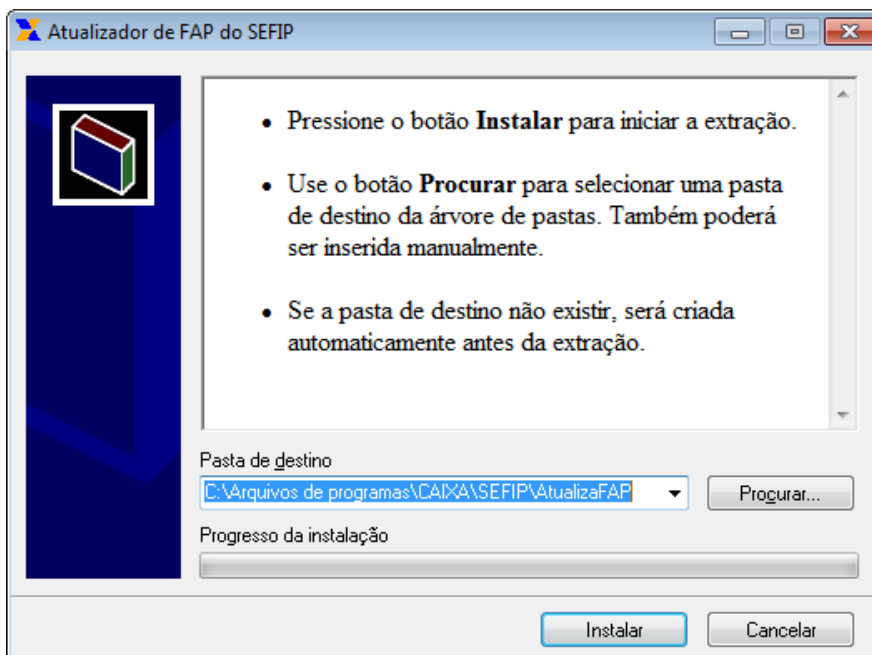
Atualizador de FAP do SEFIP

• Pressione o botão **Instalar** para iniciar a extração.

• Use o botão **Procurar** para selecionar uma pasta de destino da árvore de pastas. Também poderá ser inserida manualmente.

• Se a pasta de destino não existir, será criada automaticamente antes da extração.

Pasta de destino

C:\Arquivos de programas\CAIXA\SEFIP\AtualizaFAP

Procurar...

Progresso da instalação

Instalar

Cancelar